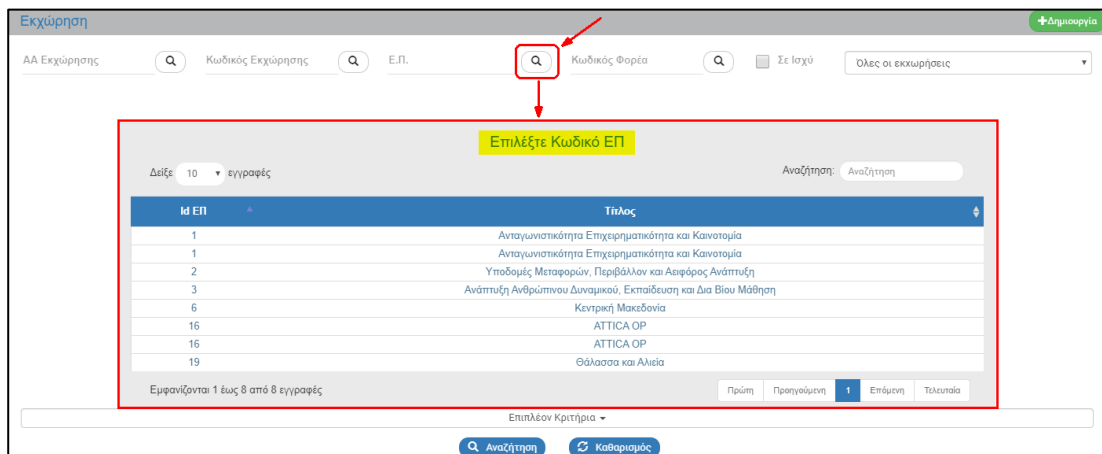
Εκχώρηση

+Δημιουργία

ΑΑ Εκχώρησης

Κωδικός Εκχώρησης

Ε.Π.

Κωδικός Φορέα

Σε Ισχύ

Όλες οι εκχωρήσεις

Επιλέξτε Κωδικό ΕΠ

Δείξε 10 εγγραφές

Αναζήτηση: Αναζήτηση

| Id ΕΠ | Τίτλος |
|---|---|
| 1 | Ανταγωνιστικότητα Επιχειρηματικότητα και Καινοτομία |
| 1 | Ανταγωνιστικότητα Επιχειρηματικότητα και Καινοτομία |
| 2 | Υποδομές Μεταφορών, Περιβάλλον και Αειφόρος Ανάπτυξη |
| 3 | Ανάπτυξη Ανθρώπινου Δυναμικού, Εκπαίδευση και Δια Βίου Μάθηση |
| 6 | Κεντρική Μακεδονία |
| 16 | ATTICA OP |
| 16 | ATTICA OP |
| 19 | Θάλασσα και Αλιεία |

Εμφανίζονται 1 έως 8 από 8 εγγραφές

Πρώτη Προηγούμενη 1 Επόμενη Τελευταία

Επιπλέον Κριτήρια

Αναζήτηση

Καθαρισμός